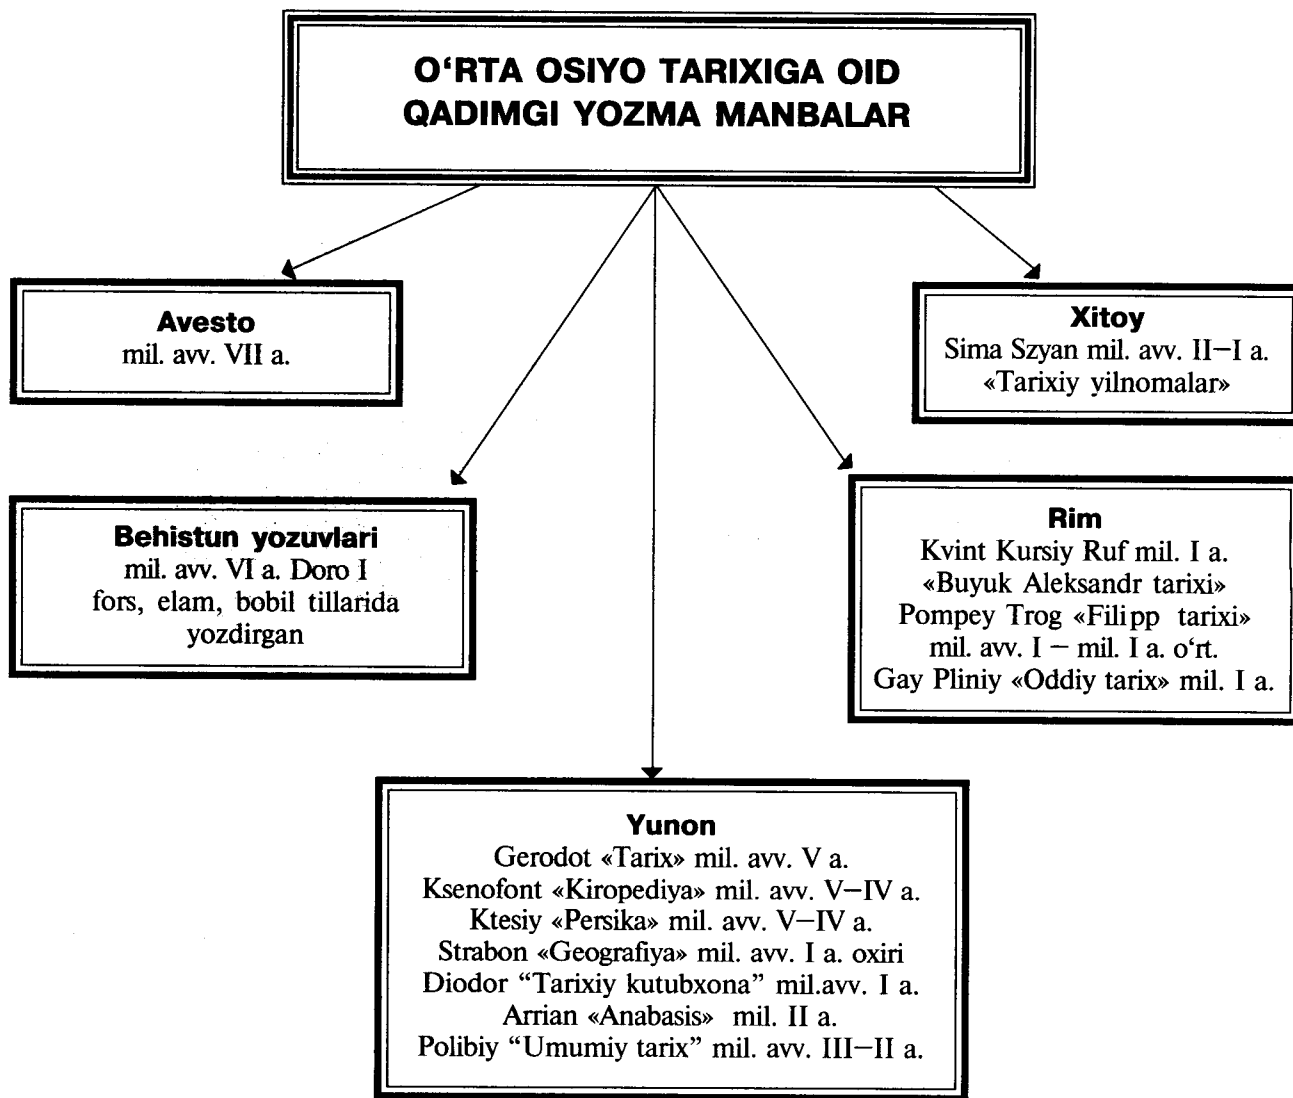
O‘RTA OSIYO TARIXIGA OID QADIMGI YOZMA MANBALAR

Avesto
mil. avv. VII a.

Xitoy
Sima Szyan mil. avv. II–I a.
«Tarixiy yilnomalar»

Behistun yozuvlari
mil. avv. VI a. Doro I
fors, elam, bobil tillarida
yozdirgan

Rim
Kvint Kursiy Ruf mil. I a.
«Buyuk Aleksandr tarixi»
Pompey Trog «Filipp tarixi»
mil. avv. I – mil. I a. o‘rt.
Gay Pliniy «Oddiy tarix» mil. I a.

Yunon
Gerodot «Tarix» mil. avv. V a.
Ksenofont «Kiropediya» mil. avv. V–IV a.
Ktesiy «Persika» mil. avv. V–IV a.
Strabon «Geografiya» mil. avv. I a. oxiri
Diodor “Tarixiy kutubxona” mil.avv. I a.
Arrian «Anabasis» mil. II a.
Polibiy “Umumiy tarix” mil. avv. III–II a.